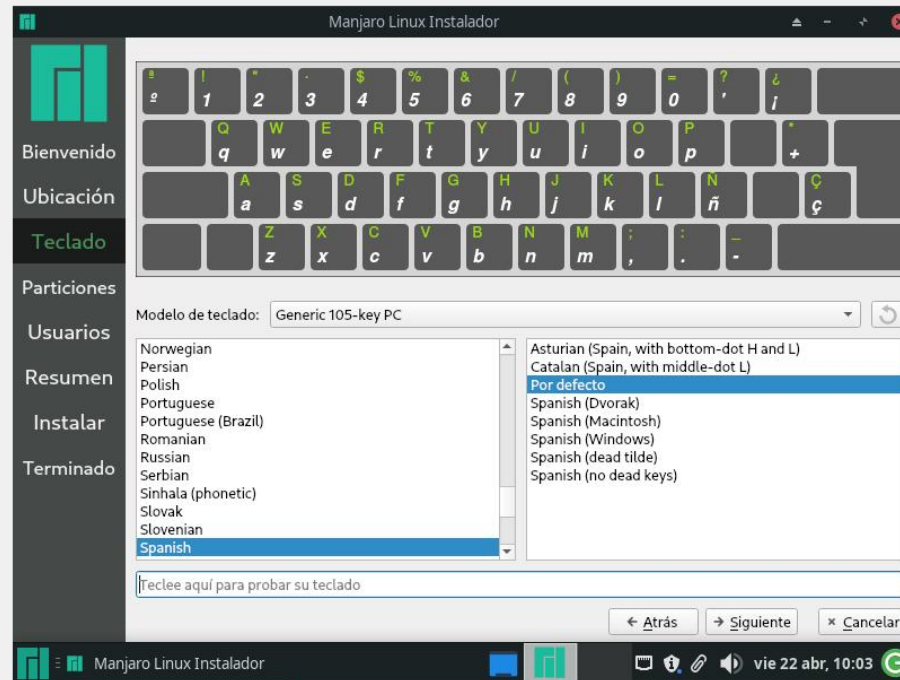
Manjaro Linux Instalador

Bienvenido
Ubicación
Teclado
Particiones
Usuarios
Resumen
Instalar
Terminado

ª
º
!
1
"
2
·
3
$
4
%
5
&
6
/
7
(
8
)
9
=
0
?
'
¿
¡

Q
q
W
w
E
e
R
r
T
t
Y
y
U
u
I
i
O
o
P
p
*
+

A
a
S
s
D
d
F
f
G
g
H
h
J
j
K
k
L
l
Ñ
ñ
Ç
ç

Z
z
X
x
C
c
V
v
B
b
N
n
M
m
;
,
:
.
_
-

Modelo de teclado: Generic 105-key PC

Norwegian
Persian
Polish
Portuguese
Portuguese (Brazil)
Romanian
Russian
Serbian
Sinhala (phonetic)
Slovak
Slovenian
Spanish

Asturian (Spain, with bottom-dot H and L)
Catalan (Spain, with middle-dot L)
Por defecto
Spanish (Dvorak)
Spanish (Macintosh)
Spanish (Windows)
Spanish (dead tilde)
Spanish (no dead keys)

Teclee aquí para probar su teclado

← Atrás
→ Siguiente
× Cancelar

Manjaro Linux Instalador
vie 22 abr, 10:03